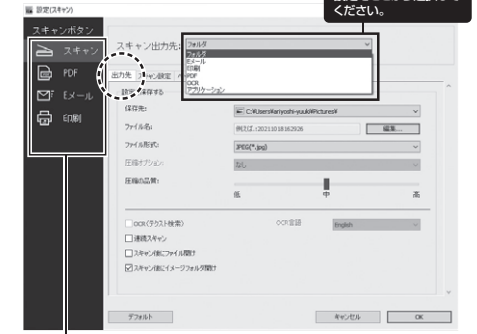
設定(スキャン)

ください。

スキャンボタン

スキャン

PDF

Eメール

印刷

スキャン出力先:

フォルダ

フォルダ
Eメール
印刷
PDF
OCR
アプリケーション

出力先

スキャン設定

設定を保存する

保存先:

C:¥Users¥ariyoshi-yuuki¥Pictures¥

ファイル名:

例えば、:20211018163926

編集...

ファイル形式:

JPEG(*.jpg)

圧縮オプション:

なし

圧縮の品質:

低

中

高

OCR(テキスト検索)

OCR言語

English

連続スキャン

スキャン後にファイル開く

スキャン後にイメージフォルダ開く

デフォルト

キャンセル

OK